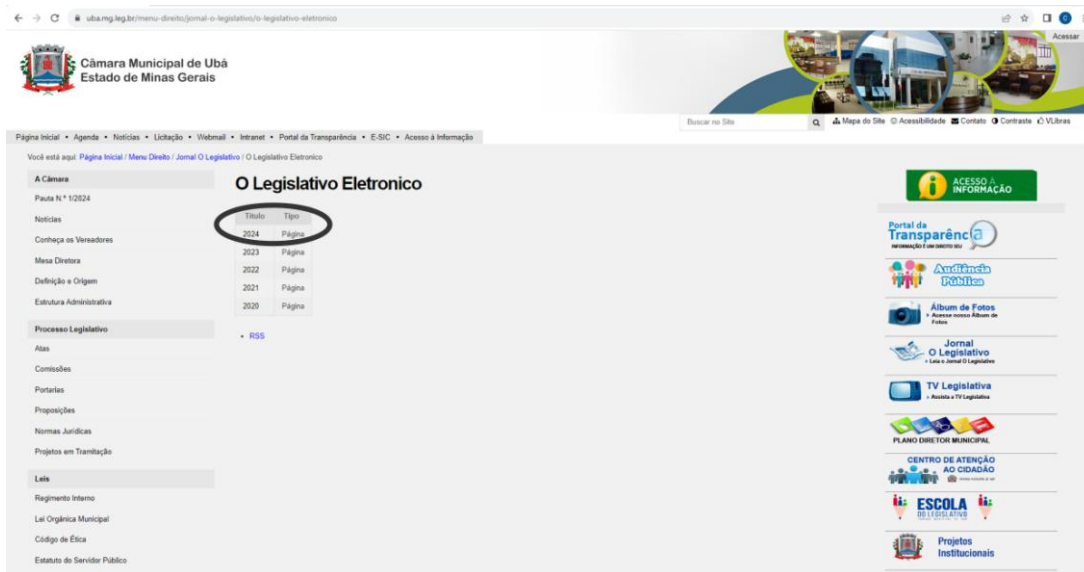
uba.mg.leg.br/menu-direito/jornal-o-legislativo/o-legislativo-eletronico

Acessar

Câmara Municipal de Ubá
Estado de Minas Gerais

Página Inicial • Agenda • Notícias • Licitação • Webmail • Intranet • Portal da Transparência • E-SIC • Acesso à Informação

Buscar no Site

Mapa do Site Acessibilidade Contato Contraste VLibras

Você está aqui: Página Inicial / Menu Direito / Jornal O Legislativo / O Legislativo Eletronico

A Câmara
Pauta N.º 1/2024
Notícias
Conheça os Vereadores
Mesa Diretora
Definição e Origem
Estrutura Administrativa

Processo Legislativo
Atas
Comissões
Portarias
Proposições
Normas Jurídicas
Projetos em Tramitação

Leis
Regimento Interno
Lei Orgânica Municipal
Código de Ética
Estatuto do Servidor Público

O Legislativo Eletronico

| Título | Tipo |
|---|---|
| 2024 | Página |
| 2023 | Página |
| 2022 | Página |
| 2021 | Página |
| 2020 | Página |

• RSS

ACESSO À INFORMAÇÃO

Portal da Transparência
INFORMAÇÃO É UM DIREITO SEU

Audiência Pública

Álbum de Fotos
> Acesse nosso Álbum de Fotos

Jornal O Legislativo
> Leia o Jornal O Legislativo

TV Legislativa
> Assista a TV Legislativa

PLANO DIRETOR MUNICIPAL

CENTRO DE ATENÇÃO AO CIDADÃO

ESCOLA DO LEGISLATIVO

Projetos Institucionais